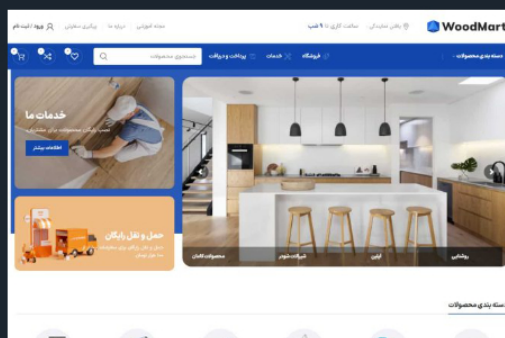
WoodMart
یافتن نمایندگی
ساعات کاری تا ۹ شب
مجله آموزشی
درباره ما
پیگیری سفارش
ورود / ثبت نام
دسته بندی محصولات
فروشگاه
خدمات
پرداخت و دریافت
جستجوی محصولات
خدمات ما
اطلاعات بیشتر
حمل و نقل رایگان
روشنایی
آرایش
شیرآلات شوفاژ
محصولات کابینت
دسته بندی محصولات